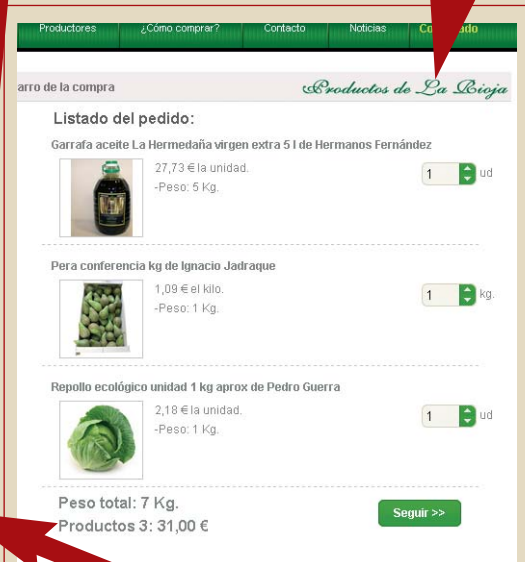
Productores | ¿Cómo comprar? | Contacto | Noticias | Co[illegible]do

arro de la compra

Productos de La Rioja

Listado del pedido:

Garrafa aceite La Hermedaña virgen extra 5 l de Hermanos Fernández

27,73 € la unidad.
-Peso: 5 Kg.

1 ud

Pera conferencia kg de Ignacio Jadraque

1,09 € el kilo.
-Peso: 1 Kg.

1 kg.

Repollo ecológico unidad 1 kg aprox de Pedro Guerra

2,18 € la unidad.
-Peso: 1 Kg.

1 ud

Peso total: 7 Kg.
Productos 3: 31,00 €

Seguir >>